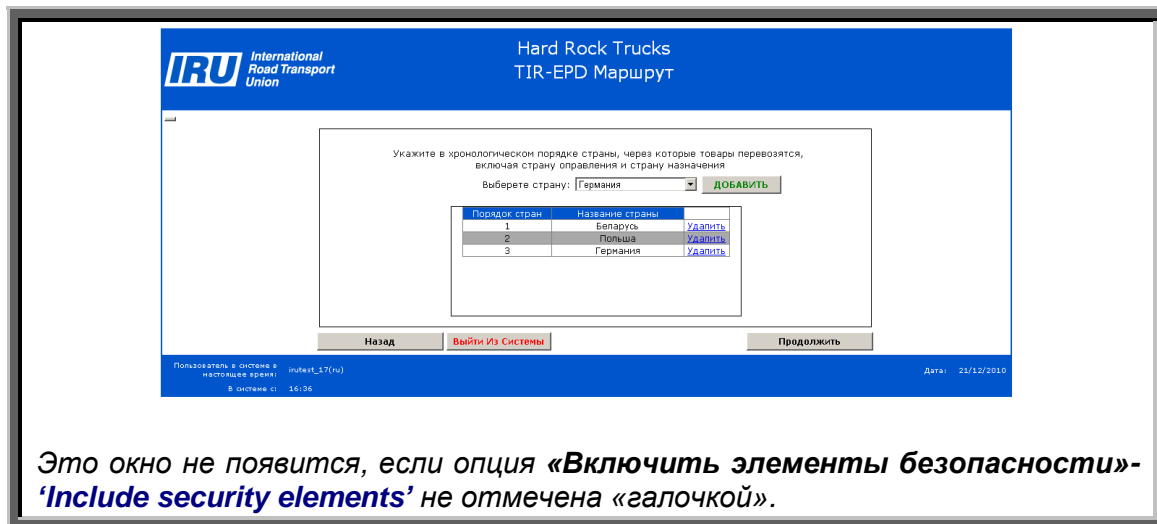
IRU International Road Transport Union

Hard Rock Trucks
TIR-EPD Маршрут

Укажите в хронологическом порядке страны, через которые товары перевозятся, включая страну оправления и страну назначения

Выберете страну: Германия ДОБАВИТЬ

| Порядок стран | Название страны | |
|---|---|---|
| 1 | Беларусь | Удалить |
| 2 | Польша | Удалить |
| 3 | Германия | Удалить |

Назад Выйти Из Системы Продолжить

Пользователь в системе в настоящее время: irutest_17(ru)
В системе с: 16:36
Дата: 21/12/2010

Это окно не появится, если опция «Включить элементы безопасности»- 'Include security elements' не отмечена «галочкой».